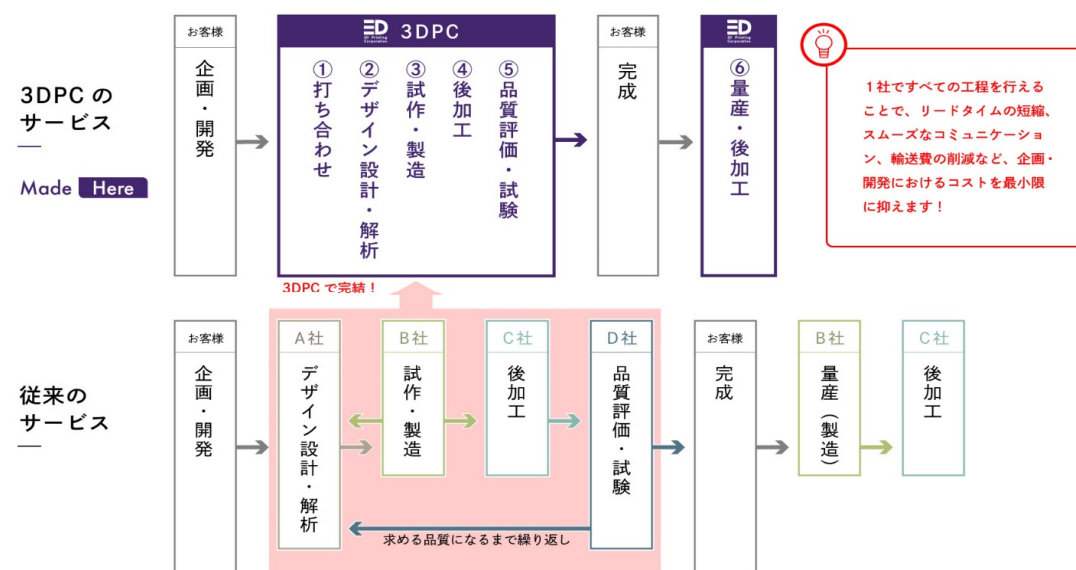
3DPC の
サービス

Made Here

お客様
企画・開発

ED 3DPC
①打ち合わせ
②デザイン設計・解析
③試作・製造
④後加工
⑤品質評価・試験

お客様
完成

ED
⑥量産・後加工

１社ですべての工程を行えることで、リードタイムの短縮、スムーズなコミュニケーション、輸送費の削減など、企画・開発におけるコストを最小限に抑えます！

3DPC で完結！

従来の
サービス

お客様
企画・開発

A社
デザイン設計・解析

B社
試作・製造

C社
後加工

D社
品質評価・試験

求める品質になるまで繰り返し

お客様
完成

B社
量産（製造）

C社
後加工